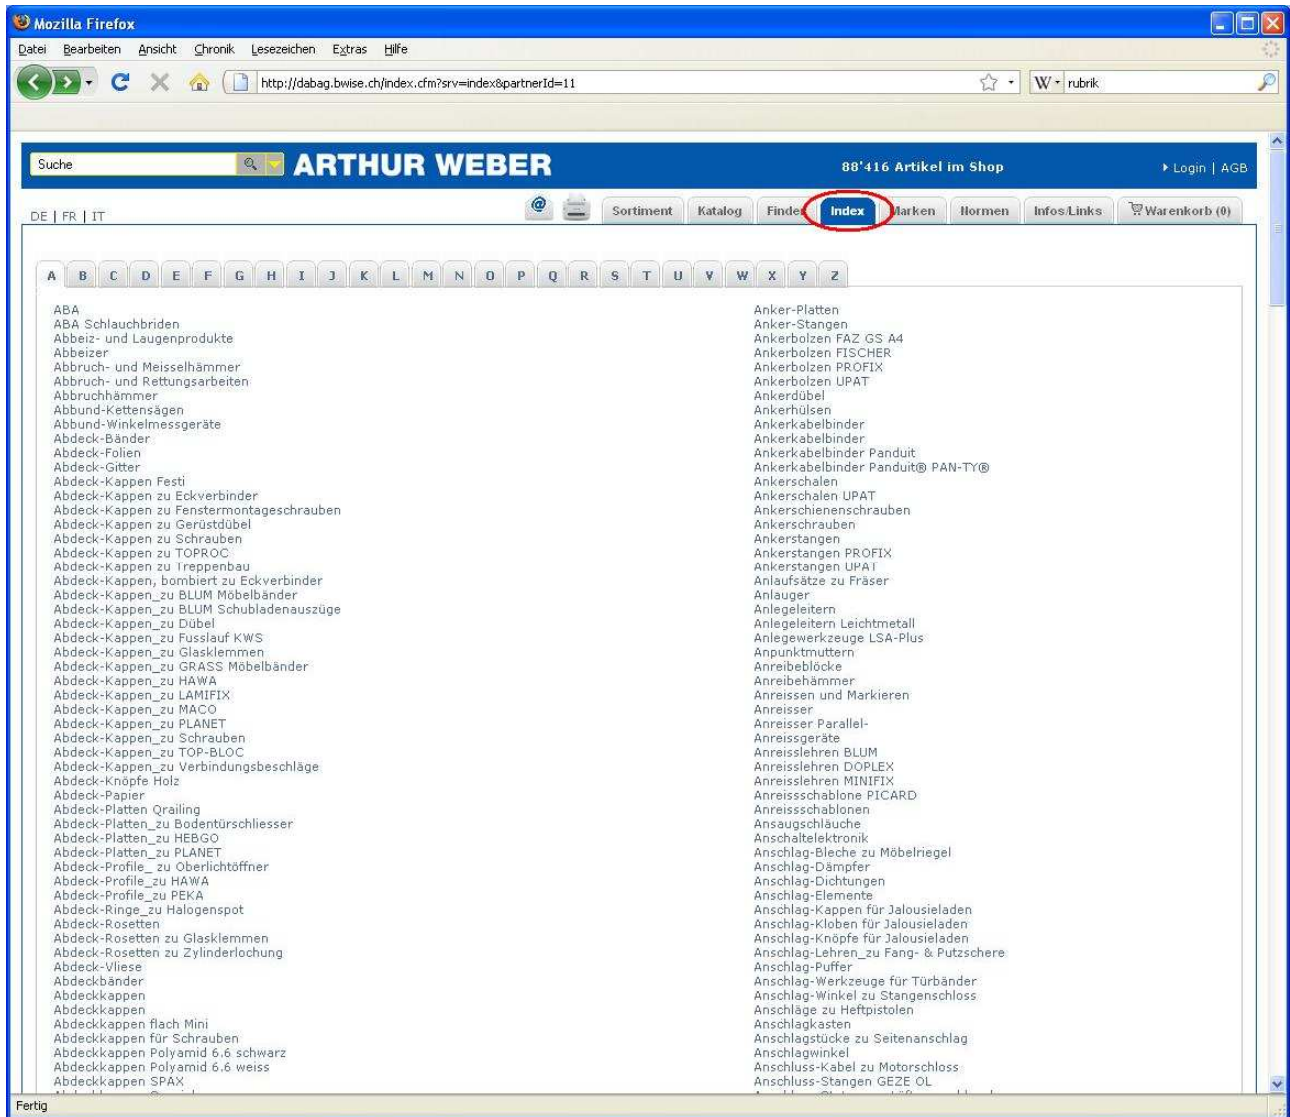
Mozilla Firefox

Datei Bearbeiten Ansicht Chronik Lesezeichen Extras Hilfe

http://dabag.bwise.ch/index.cfm?srv=index&partnerId=11

W rubrik

Suche

ARTHUR WEBER

88'416 Artikel im Shop

Login | AGB

DE | FR | IT

Sortiment Katalog Finden Index Marken Normen Infos/Links Warenkorb (0)

A B C D E F G H I J K L M N O P Q R S T U V W X Y Z

ABA
ABA Schlauchbriden
Abbeiz- und Laugenprodukte
Abbeizer
Abbruch- und Meisselhämmer
Abbruch- und Rettungsarbeiten
Abbruchhämmer
Abbund-Kettensägen
Abbund-Winkelmessgeräte
Abdeck-Bänder
Abdeck-Folien
Abdeck-Gitter
Abdeck-Kappen Festi
Abdeck-Kappen zu Eckverbinder
Abdeck-Kappen zu Fenstermontageschrauben
Abdeck-Kappen zu Gerüstdübel
Abdeck-Kappen zu Schrauben
Abdeck-Kappen zu TOPROC
Abdeck-Kappen zu Treppenbau
Abdeck-Kappen, bombiert zu Eckverbinder
Abdeck-Kappen_zu BLUM Möbelbänder
Abdeck-Kappen_zu BLUM Schubladenauszüge
Abdeck-Kappen_zu Dübel
Abdeck-Kappen_zu Fusslauf KWS
Abdeck-Kappen_zu Glasklemmen
Abdeck-Kappen_zu GRASS Möbelbänder
Abdeck-Kappen_zu HAWA
Abdeck-Kappen_zu LAMIFIX
Abdeck-Kappen_zu MACO
Abdeck-Kappen_zu PLANET
Abdeck-Kappen_zu Schrauben
Abdeck-Kappen_zu TOP-BLOC
Abdeck-Kappen_zu Verbindungsbeschläge
Abdeck-Knöpfe Holz
Abdeck-Papier
Abdeck-Platten Qrailing
Abdeck-Platten_zu Bodentürschliesser
Abdeck-Platten_zu HEBGO
Abdeck-Platten_zu PLANET
Abdeck-Profile_ zu Oberlichtöffner
Abdeck-Profile_zu HAWA
Abdeck-Profile_zu PEKA
Abdeck-Ringe_zu Halogenspot
Abdeck-Rosetten
Abdeck-Rosetten zu Glasklemmen
Abdeck-Rosetten zu Zylinderlochung
Abdeck-Vliese
Abdeckbänder
Abdeckkappen
Abdeckkappen
Abdeckkappen flach Mini
Abdeckkappen für Schrauben
Abdeckkappen Polyamid 6.6 schwarz
Abdeckkappen Polyamid 6.6 weiss
Abdeckkappen SPAX

Anker-Platten
Anker-Stangen
Ankerbolzen FAZ GS A4
Ankerbolzen FISCHER
Ankerbolzen PROFIX
Ankerbolzen UPAT
Ankerdübel
Ankerhülsen
Ankerkabelbinder
Ankerkabelbinder
Ankerkabelbinder Panduit
Ankerkabelbinder Panduit® PAN-TY®
Ankerschalen
Ankerschalen UPAT
Ankerschienenschrauben
Ankerschrauben
Ankerstangen
Ankerstangen PROFIX
Ankerstangen UPAT
Anlaufsätze zu Fräser
Anlauger
Anlegeleitern
Anlegeleitern Leichtmetall
Anlegewerkzeuge LSA-Plus
Anpunktmuttern
Anreibeblöcke
Anreibehämmer
Anreissen und Markieren
Anreisser
Anreisser Parallel-
Anreissgeräte
Anreisslehren BLUM
Anreisslehren DOPLEX
Anreisslehren MINIFIX
Anreissschablone PICARD
Anreissschablonen
Ansaugschläuche
Anschaltelektronik
Anschlag-Bleche zu Möbelriegel
Anschlag-Dämpfer
Anschlag-Dichtungen
Anschlag-Elemente
Anschlag-Kappen für Jalousieladen
Anschlag-Kloben für Jalousieladen
Anschlag-Knöpfe für Jalousieladen
Anschlag-Lehren_zu Fang- & Putzschere
Anschlag-Puffer
Anschlag-Werkzeuge für Türbänder
Anschlag-Winkel zu Stangenschloss
Anschläge zu Heftpistolen
Anschlagkasten
Anschlagstücke zu Seitenanschlag
Anschlagwinkel
Anschluss-Kabel zu Motorschloss
Anschluss-Stangen GEZE OL

Fertig